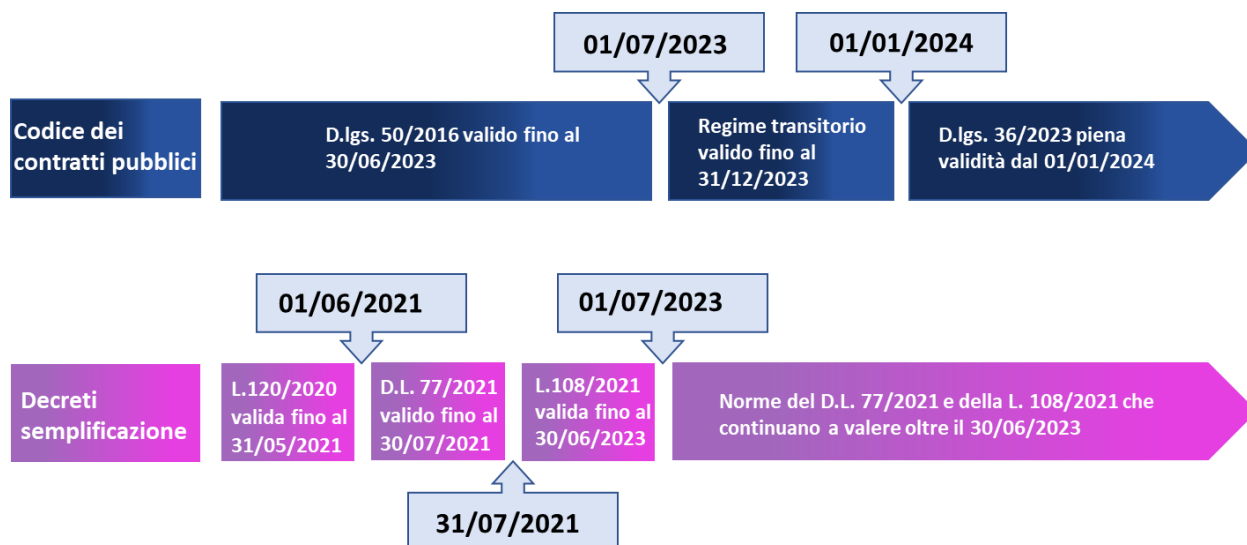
01/07/2023

01/01/2024

Codice dei contratti pubblici

D.lgs. 50/2016 valido fino al 30/06/2023

Regime transitorio valido fino al 31/12/2023

D.lgs. 36/2023 piena validità dal 01/01/2024

01/06/2021

01/07/2023

Decreti semplificazione

L.120/2020 valida fino al 31/05/2021

D.L. 77/2021 valido fino al 30/07/2021

L.108/2021 valida fino al 30/06/2023

Norme del D.L. 77/2021 e della L. 108/2021 che continuano a valere oltre il 30/06/2023

31/07/2021